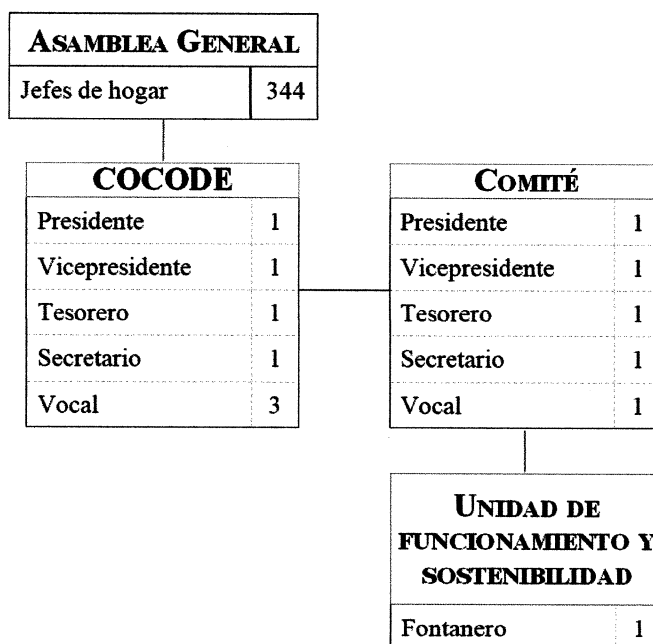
| ASAMBLEA GENERAL | |
|---|---|
| Jefes de hogar | 344 |

| COCODE | |
|---|---|
| Presidente | 1 |
| Vicepresidente | 1 |
| Tesorero | 1 |
| Secretario | 1 |
| Vocal | 3 |

| COMITÉ | |
|---|---|
| Presidente | 1 |
| Vicepresidente | 1 |
| Tesorero | 1 |
| Secretario | 1 |
| Vocal | 1 |

| UNIDAD DE FUNCIONAMIENTO Y SOSTENIBILIDAD | |
|---|---|
| Fontanero | 1 |